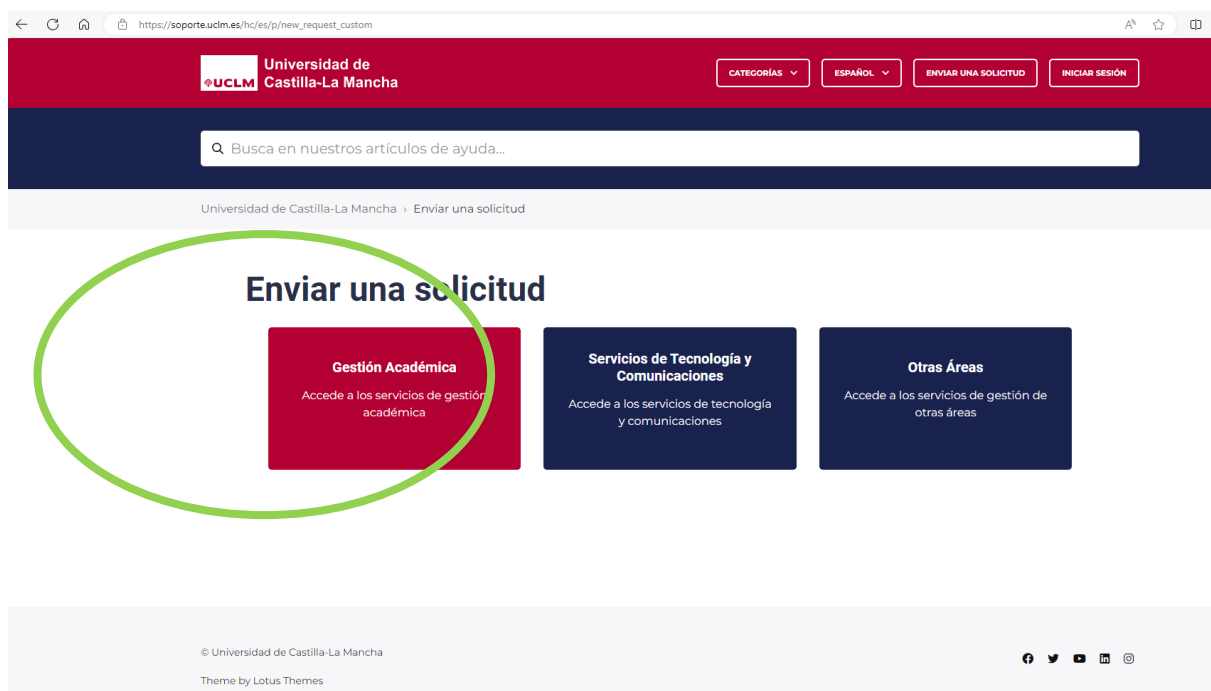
https://soporte.uclm.es/hc/es/p/new_request_custom

UCLM Universidad de Castilla-La Mancha

CATEGORÍAS ESPAÑOL ENVIAR UNA SOLICITUD INICIAR SESIÓN

Busca en nuestros artículos de ayuda...

Universidad de Castilla-La Mancha › Enviar una solicitud

Enviar una solicitud

Gestión Académica

Accede a los servicios de gestión académica

Servicios de Tecnología y Comunicaciones

Accede a los servicios de tecnología y comunicaciones

Otras Áreas

Accede a los servicios de gestión de otras áreas

© Universidad de Castilla-La Mancha

Theme by Lotus Themes